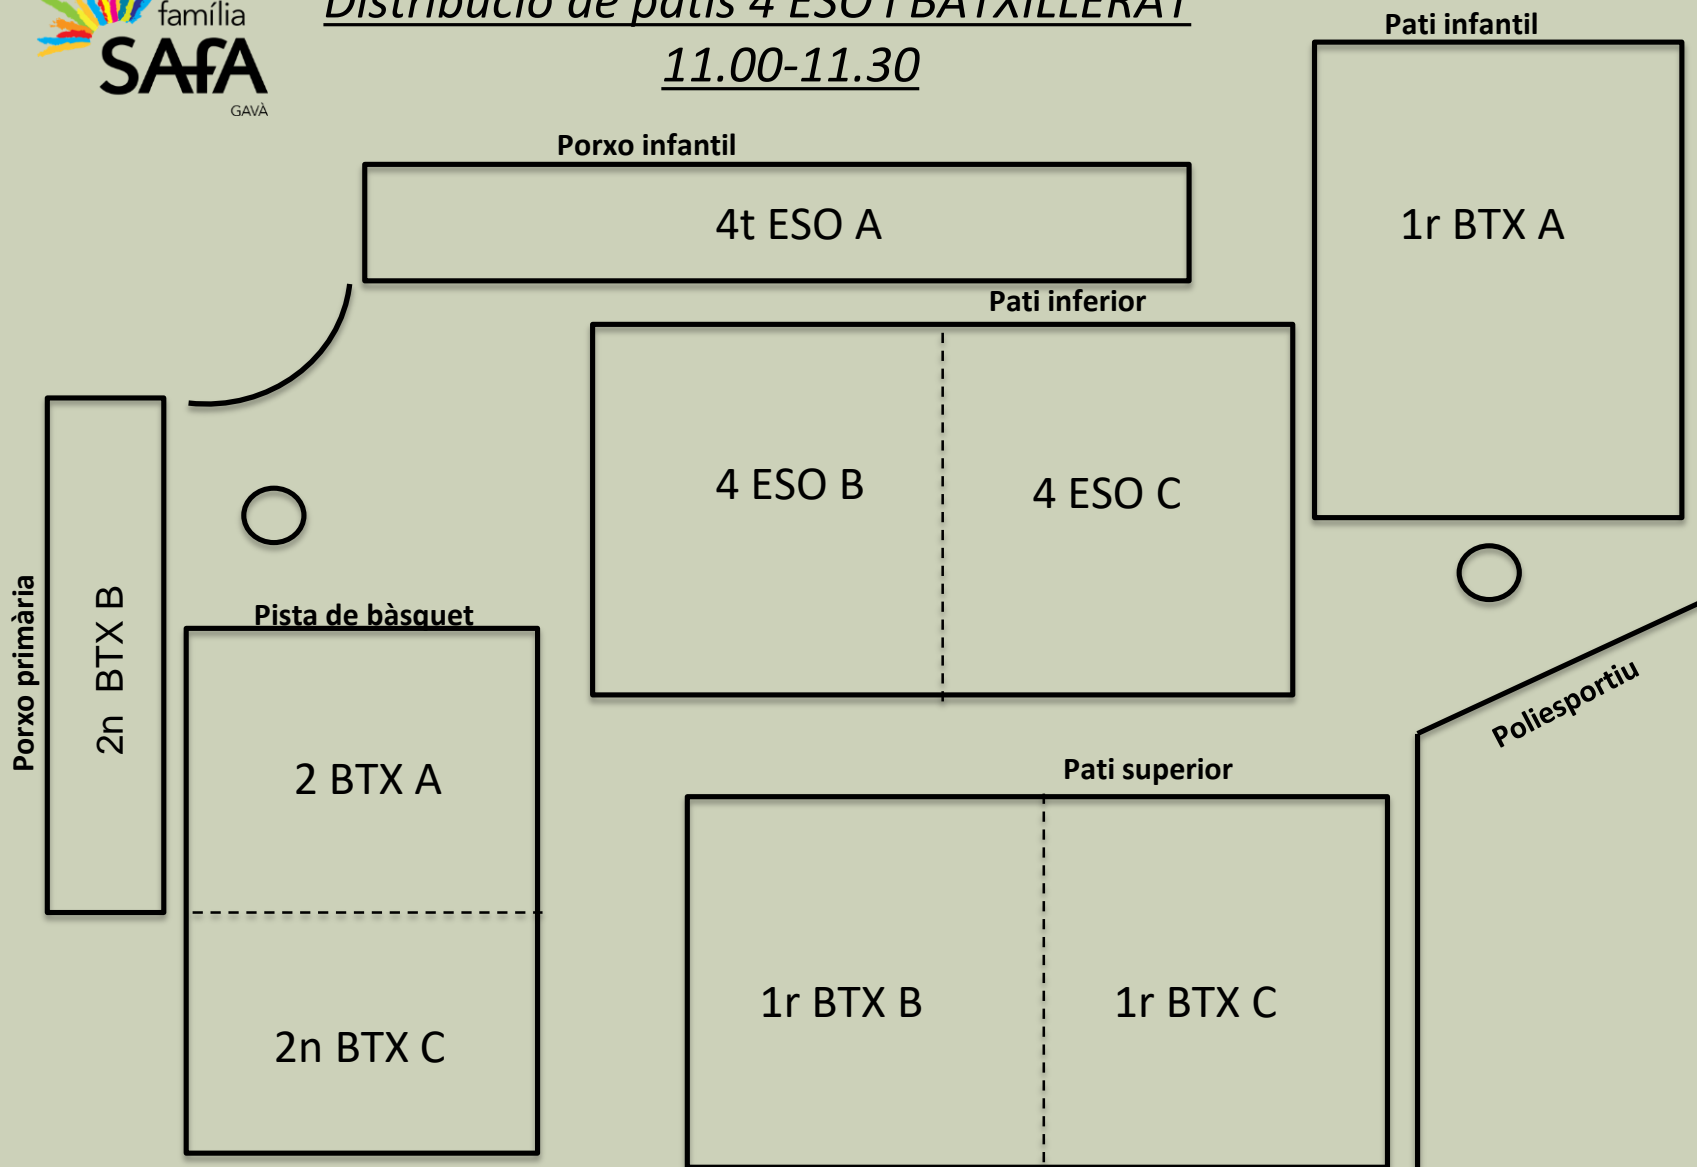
família
SAFA
GAVÀ

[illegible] de patis 4 ESO I BATXILLERAT
11.00-11.30

Pati infantil
1r BTX A

Porxo infantil
4t ESO A

Pati inferior
4 ESO B
4 ESO C

Porxo primària
2n BTX B

Pista de bàsquet
2 BTX A
2n BTX C

Poliesportiu

Pati superior
1r BTX B
1r BTX C